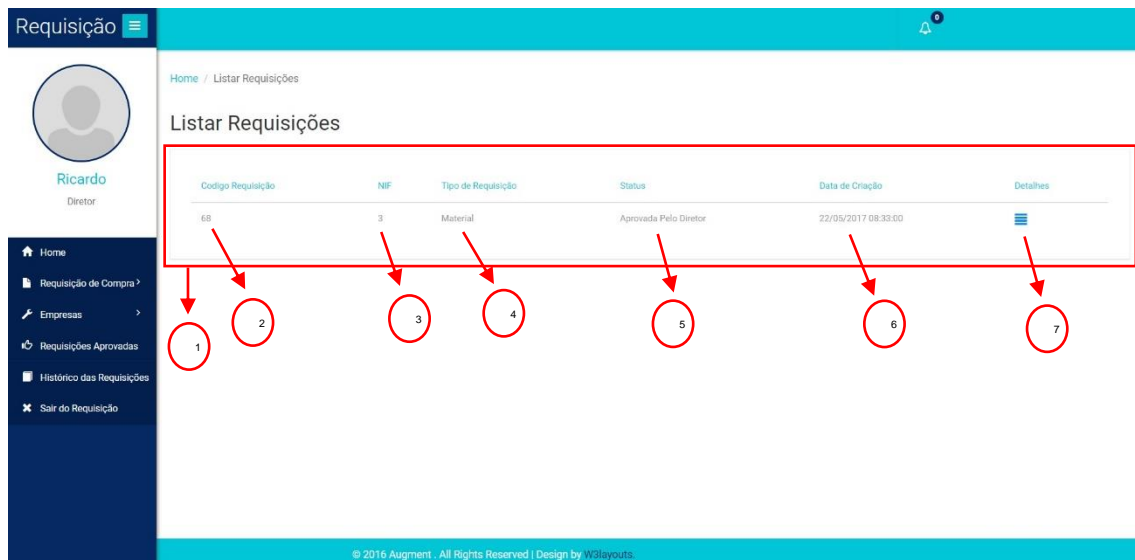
Requisição

0

Ricardo
Diretor

Home
Requisição de Compra
Empresas
Requisições Aprovadas
Histórico das Requisições
Sair do Requisição

Home / Listar Requisições

Listar Requisições

| Codigo Requisição | NIF | Tipo de Requisição | Status | Data de Criação | Detalhes |
|---|---|---|---|---|---|
| 68 | 3 | Material | Aprovada Pelo Diretor | 22/05/2017 08:33:00 | |

1 2 3 4 5 6 7

© 2016 Augment . All Rights Reserved | Design by W3layouts.